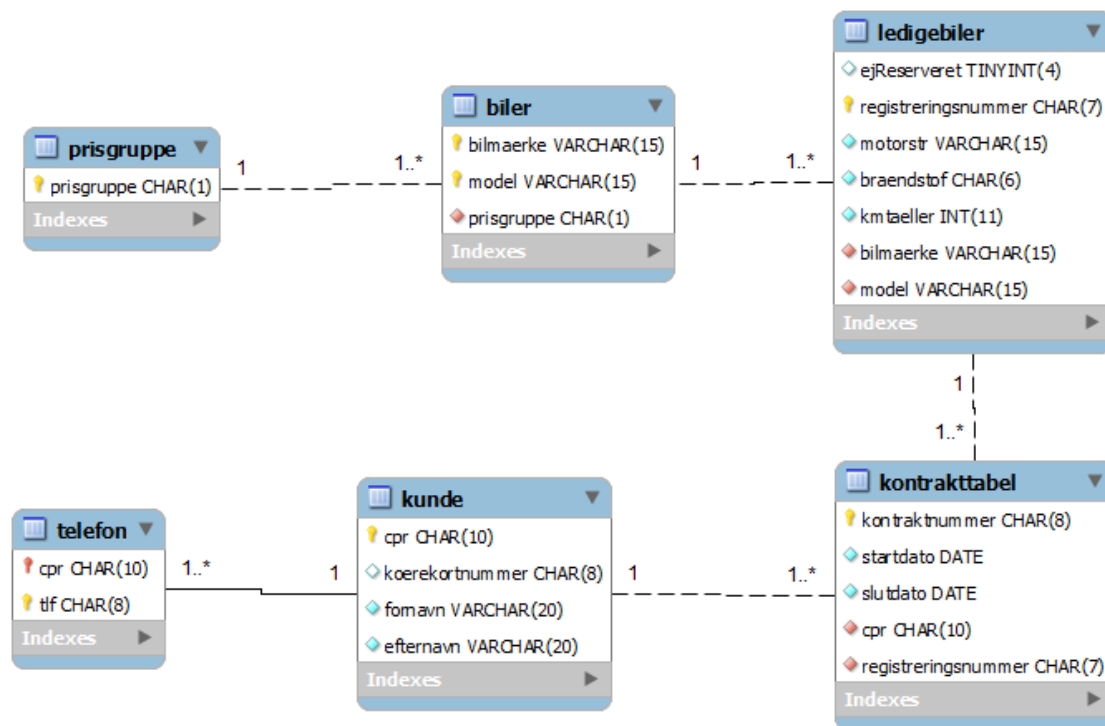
prisgruppe
prisgruppe CHAR(1)
Indexes

1

1..*

biler
bilmaerke VARCHAR(15)
model VARCHAR(15)
prisgruppe CHAR(1)
Indexes

1

1..*

ledigebiler
ejReserveret TINYINT(4)
registreringsnummer CHAR(7)
motorstr VARCHAR(15)
braendstof CHAR(6)
kmtaeller INT(11)
bilmaerke VARCHAR(15)
model VARCHAR(15)
Indexes

1

1..*

telefon
cpr CHAR(10)
tlf CHAR(8)
Indexes

1..*

1

kunde
cpr CHAR(10)
koerekortnummer CHAR(8)
fornavn VARCHAR(20)
efternavn VARCHAR(20)
Indexes

1

1..*

kontrakttabel
kontraktnummer CHAR(8)
startdato DATE
slutdato DATE
cpr CHAR(10)
registreringsnummer CHAR(7)
Indexes